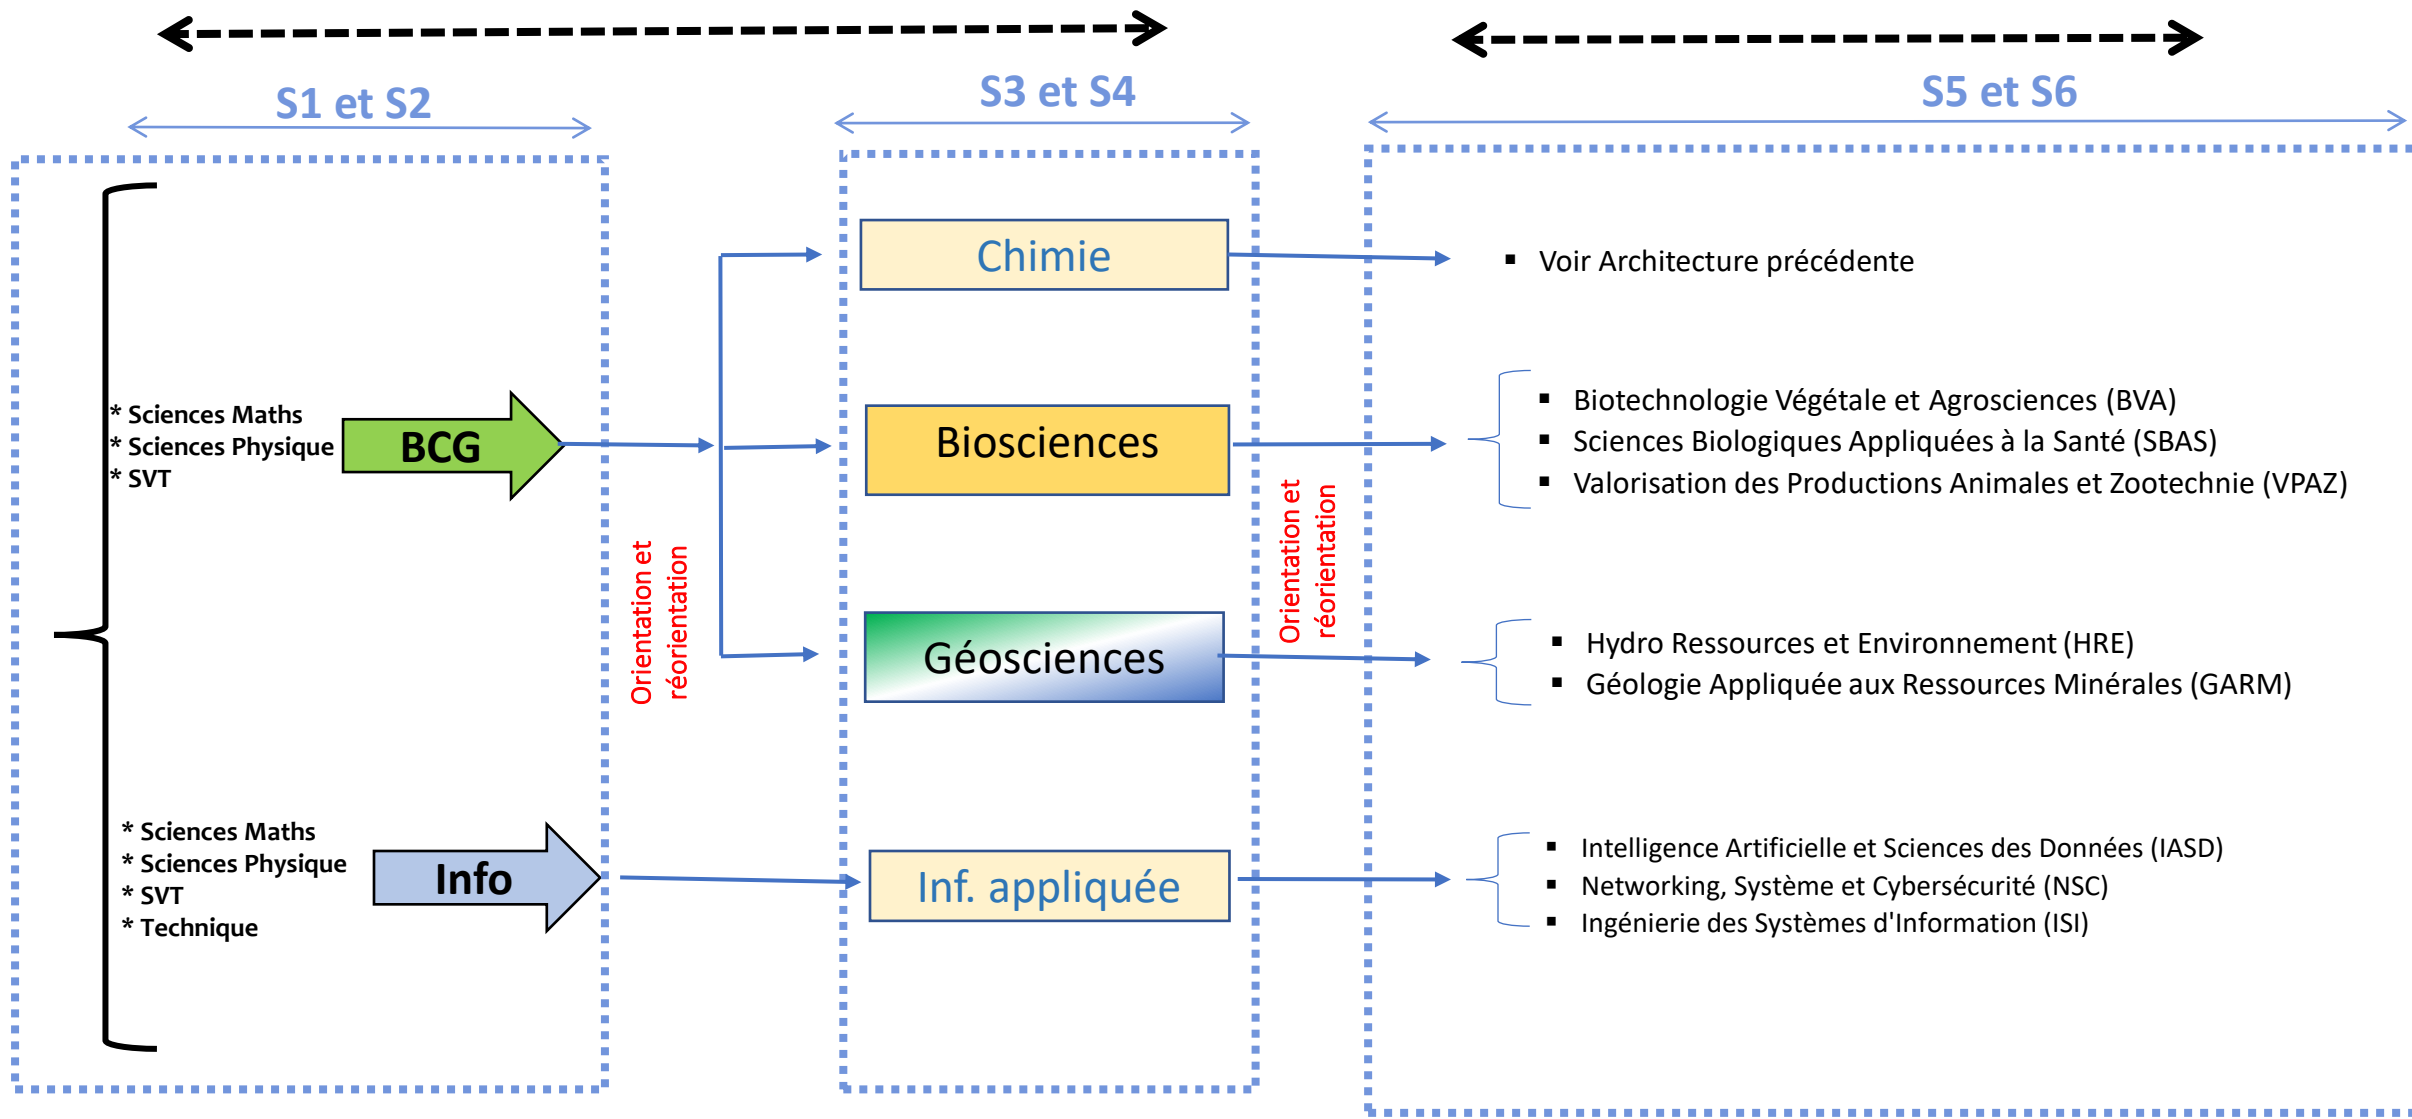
S1 et S2

S3 et S4

S5 et S6

* Sciences Maths
* Sciences Physique
* SVT

BCG

* Sciences Maths
* Sciences Physique
* SVT
* Technique

Info

Orientation et réorientation

Chimie

Biosciences

Géosciences

Inf. appliquée

Orientation et réorientation

▪ Voir Architecture précédente

▪ Biotechnologie Végétale et Agrosciences (BVA)
▪ Sciences Biologiques Appliquées à la Santé (SBAS)
▪ Valorisation des Productions Animales et Zootechnie (VPAZ)

▪ Hydro Ressources et Environnement (HRE)
▪ Géologie Appliquée aux Ressources Minérales (GARM)

▪ Intelligence Artificielle et Sciences des Données (IASD)
▪ Networking, Système et Cybersécurité (NSC)
▪ Ingénierie des Systèmes d'Information (ISI)